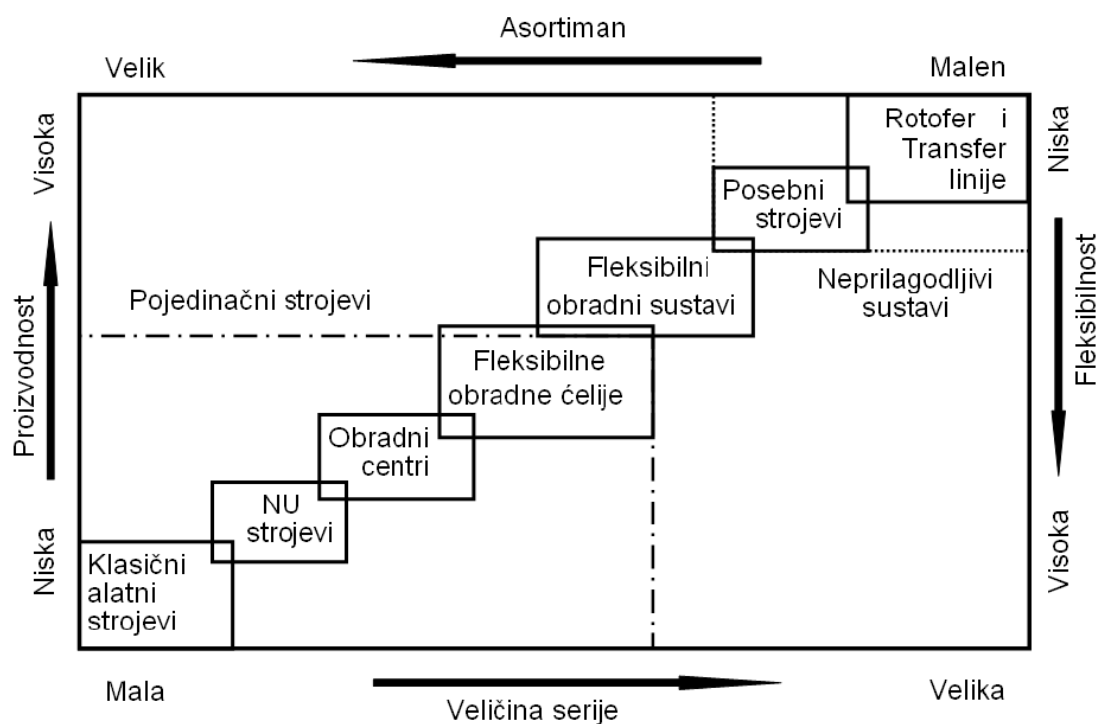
Asortiman

Velik

Malen

Visoka

Proizvodnost

Niska

Niska

Fleksibilnost

Visoka

Rotofer i Transfer linije

Posebni strojevi

Fleksibilni obradni sustavi

Neprilagodljivi sustavi

Pojedinačni strojevi

Fleksibilne obradne ćelije

Obradni centri

NU strojevi

Klasični alatni strojevi

Mala

Velika

Veličina serije